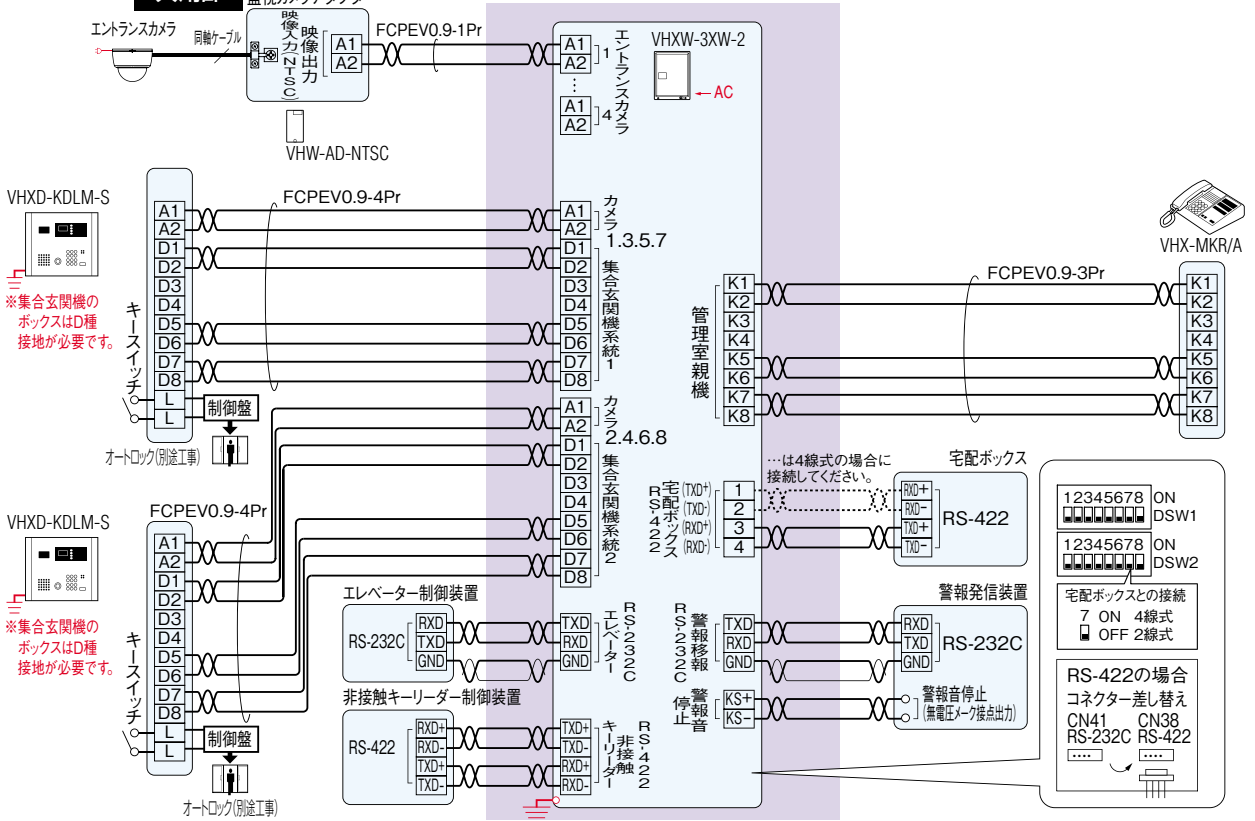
監視カメラアダプター
エントランスカメラ
同軸ケーブル
映像入力(NTSC)
映像出力
A1
A2
FCPEV0.9-1Pr
VHW-AD-NTSC
A1
A2
…
A1
A2
1
4
エントランスカメラ
VHXW-3XW-2
AC
VHXD-KDLM-S
※集合玄関機のボックスはD種接地が必要です。
キースイッチ
A1
A2
D1
D2
D3
D4
D5
D6
D7
D8
L
L
FCPEV0.9-4Pr
A1
A2
D1
D2
D3
D4
D5
D6
D7
D8
カメラ 1.3.5.7
集合玄関機系統1
制御盤
オートロック(別途工事)
A1
A2
D1
D2
D3
D4
D5
D6
D7
D8
カメラ 2.4.6.8
集合玄関機系統2
管理室親機
K1
K2
K3
K4
K5
K6
K7
K8
FCPEV0.9-3Pr
VHX-MKR/A
K1
K2
K3
K4
K5
K6
K7
K8
…は4線式の場合に接続してください。
宅配ボックス
RS-422 宅配ボックス
(TXD+) 1
(TXD-) 2
(RXD+) 3
(RXD-) 4
RXD+
RXD-
TXD+
TXD-
RS-422
VHXD-KDLM-S
※集合玄関機のボックスはD種接地が必要です。
FCPEV0.9-4Pr
キースイッチ
A1
A2
D1
D2
D3
D4
D5
D6
D7
D8
L
L
制御盤
オートロック(別途工事)
エレベーター制御装置
RS-232C
RXD
TXD
GND
TXD
RXD
GND
RS-232C エレベーター
非接触キーリーダー制御装置
RS-422
RXD+
RXD-
TXD+
TXD-
TXD+
TXD-
RXD+
RXD-
RS-422 非接触キーリーダー
RS-232C 警報移報
TXD
RXD
GND
警報音停止
KS+
KS-
警報発信装置
RXD
TXD
GND
RS-232C
警報音停止(無電圧メーク接点出力)
12345678 ON DSW1
12345678 ON DSW2
宅配ボックスとの接続
7 ON 4線式
OFF 2線式
RS-422の場合
コネクター差し替え
CN41 RS-232C
CN38 RS-422